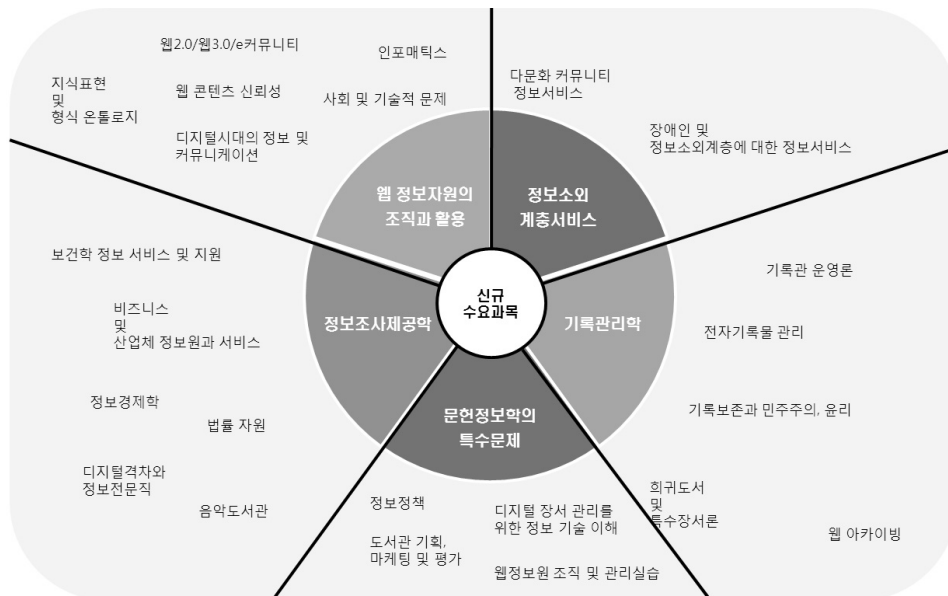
웹2.0/웹3.0/e커뮤니티

인포매틱스

지식표현
및
형식 온톨로지

웹 콘텐츠 신뢰성

사회 및 기술적 문제

디지털시대의 정보 및
커뮤니케이션

다문화 커뮤니티
정보서비스

장애인 및
정보소외계층에 대한 정보서비스

웹 정보자원의
조직과 활용

정보소외
계층서비스

신규
수요과목

보건학 정보 서비스 및 지원

기록관 운영론

비즈니스
및
산업체 정보원과 서비스

정보조사제공학

기록관리학

전자기록물 관리

정보경제학

법률 자원

문헌정보학의
특수문제

기록보존과 민주주의, 윤리

디지털격차와
정보전문직

음악도서관

희귀도서
및
특수장서론

정보정책

디지털 장서 관리를
위한 정보 기술 이해

웹 아카이빙

도서관 기획,
마케팅 및 평가

웹정보원 조직 및 관리실습